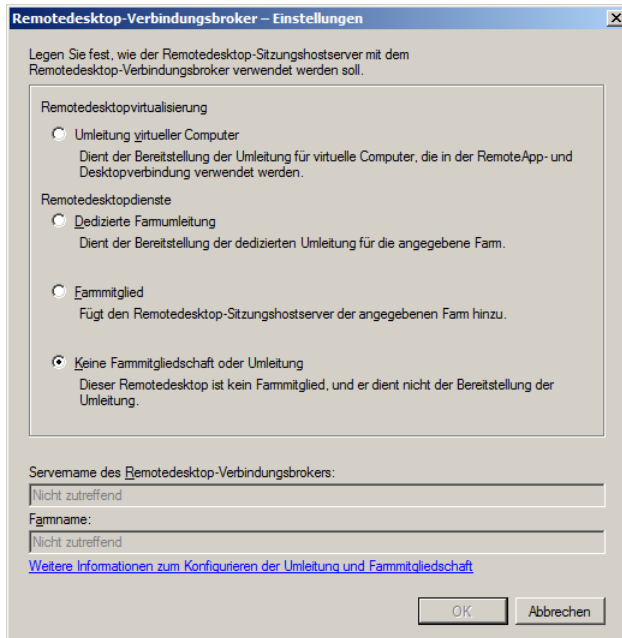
Remotedesktop-Verbindungsbroker – Einstellungen

Legen Sie fest, wie der Remotedesktop-Sitzungshostserver mit dem Remotedesktop-Verbindungsbroker verwendet werden soll.

Remotedesktopvirtualisierung

Umleitung virtueller Computer

Dient der Bereitstellung der Umleitung für virtuelle Computer, die in der RemoteApp- und Desktopverbindung verwendet werden.

Remotedesktopdienste

Dedizierte Farmumleitung

Dient der Bereitstellung der dedizierten Umleitung für die angegebene Farm.

Farmmitglied

Fügt den Remotedesktop-Sitzungshostserver der angegebenen Farm hinzu.

Keine Farmmitgliedschaft oder Umleitung

Dieser Remotedesktop ist kein Farmmitglied, und er dient nicht der Bereitstellung der Umleitung.

Servername des Remotedesktop-Verbindungsbrokers:

Nicht zutreffend

Farmname:

Nicht zutreffend

Weitere Informationen zum Konfigurieren der Umleitung und Farmmitgliedschaft

OK

Abbrechen